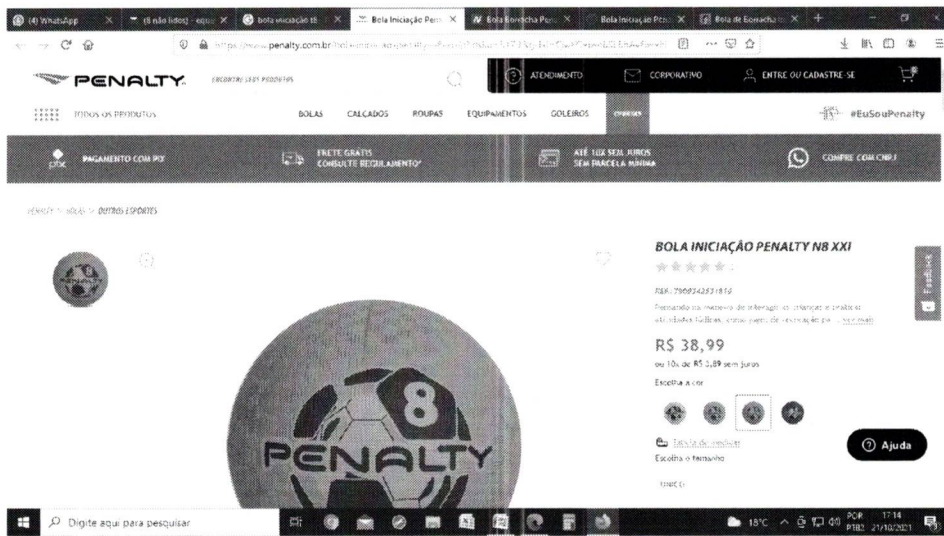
(4) WhatsApp | (8 não lidos) - equi | bola iniciação | Bola Iniciação Pen | Bola Borracha Pen | Bola Iniciação Pena | Bola de Borracha

https://www.penalty.com.br/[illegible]

PENALTY

ENCONTRE SEUS PRODUTOS

ATENDIMENTO | CORPORATIVO | ENTRE OU CADASTRE-SE

TODOS OS PRODUTOS | BOLAS | CALÇADOS | ROUPAS | EQUIPAMENTOS | GOLEIROS | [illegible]

#EuSouPenalty

PAGAMENTO COM PIX | FRETE GRÁTIS CONSULTE REGULAMENTO | ATÉ 10X SEM JUROS SEM PARCELA MÍNIMA | COMPRE COM CNPJ

PENALTY > BOLAS > OUTROS ESPORTES

BOLA INICIAÇÃO PENALTY N8 XXI

REF: 7908342331819

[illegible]

R$ 38,99

ou 10x de R$ 3,89 sem juros

Escolha a cor

Tabela de medidas

Escolha o tamanho

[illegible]

Ajuda

Feedback

PENALTY

8

Digite aqui para pesquisar

18°C POR PTB2 17:14 21/10/2021